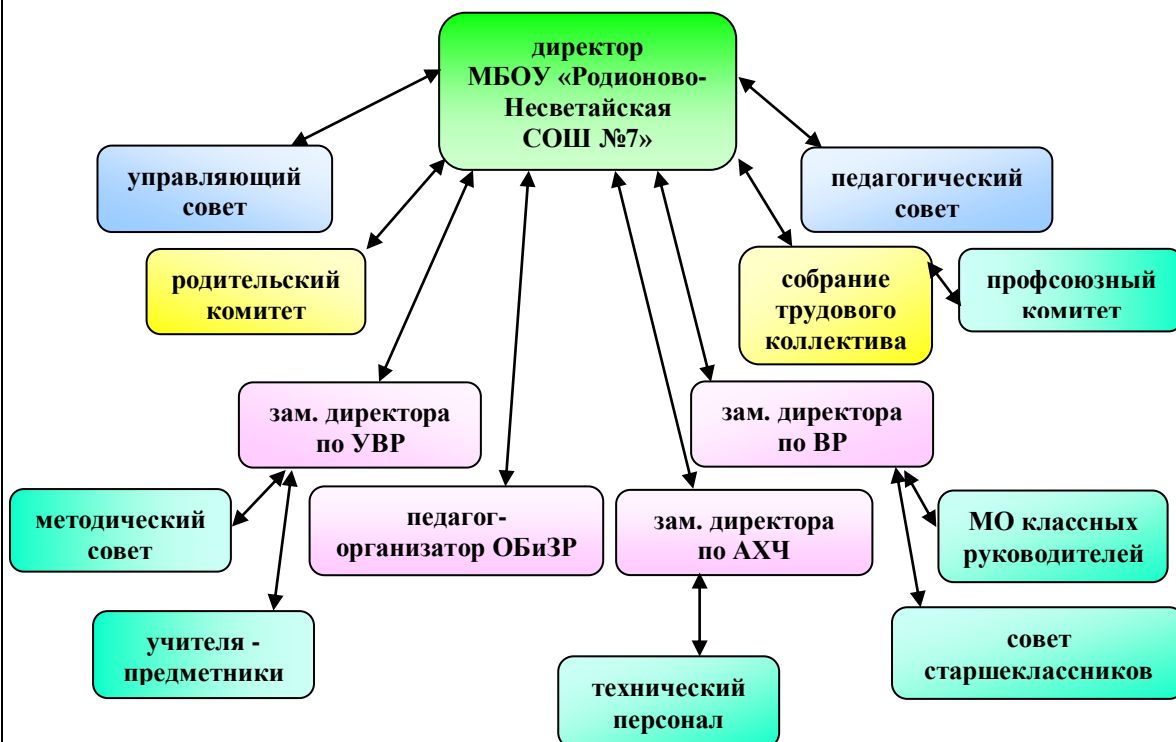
директор МБОУ «Родионово-Несветайская СОШ №7»

управляющий совет

педагогический совет

родительский комитет

собрание трудового коллектива

профсоюзный комитет

зам. директора по УВР

зам. директора по ВР

методический совет

педагог-организатор ОБиЗР

зам. директора по АХЧ

МО классных руководителей

учителя - предметники

совет старшеклассников

технический персонал